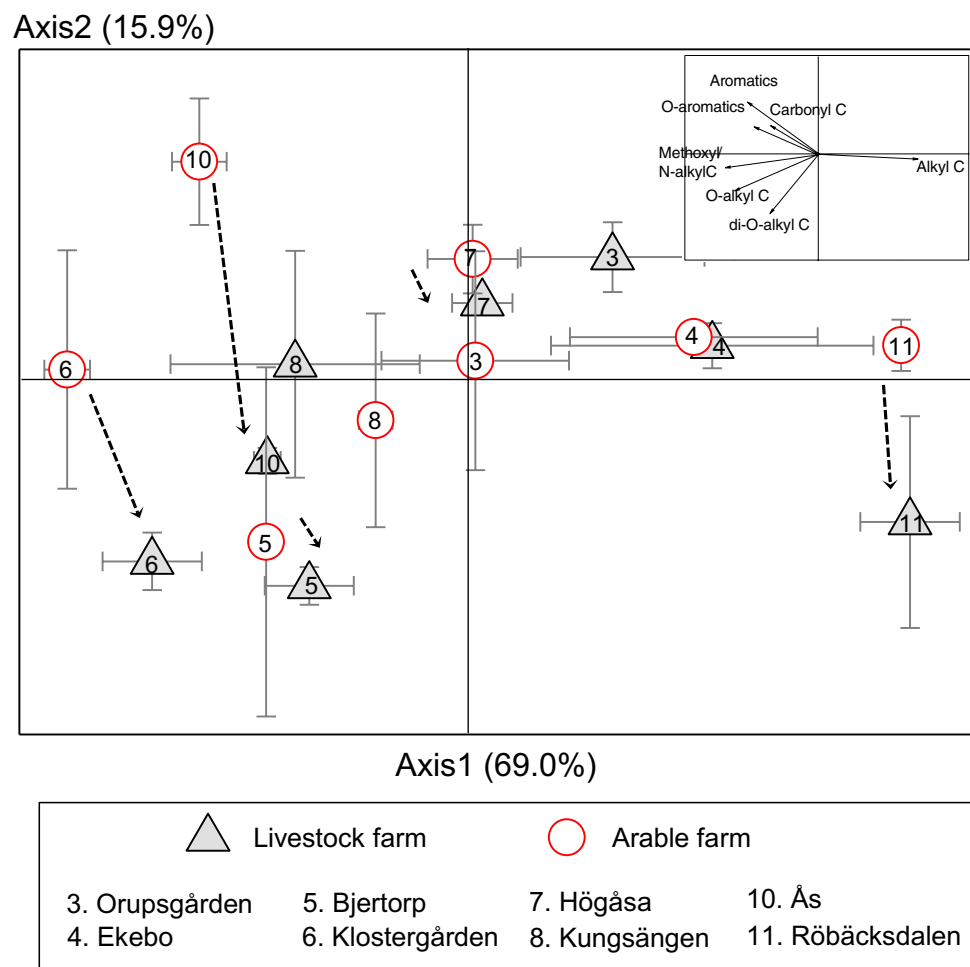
Axis2 (15.9%)

Aromatics
O-aromatics
Carbonyl C
Methoxyl/ N-alkylC
Alkyl C
O-alkyl C
di-O-alkyl C

10
7
3
7
6
8
3
4
4
11
8
10
5
6
5
11

Axis1 (69.0%)

Livestock farm
Arable farm

3. Orupsgården
4. Ekebo
5. Bjertorp
6. Klostergården
7. Högåsa
8. Kungsängen
10. Ås
11. Röbäcksdalen